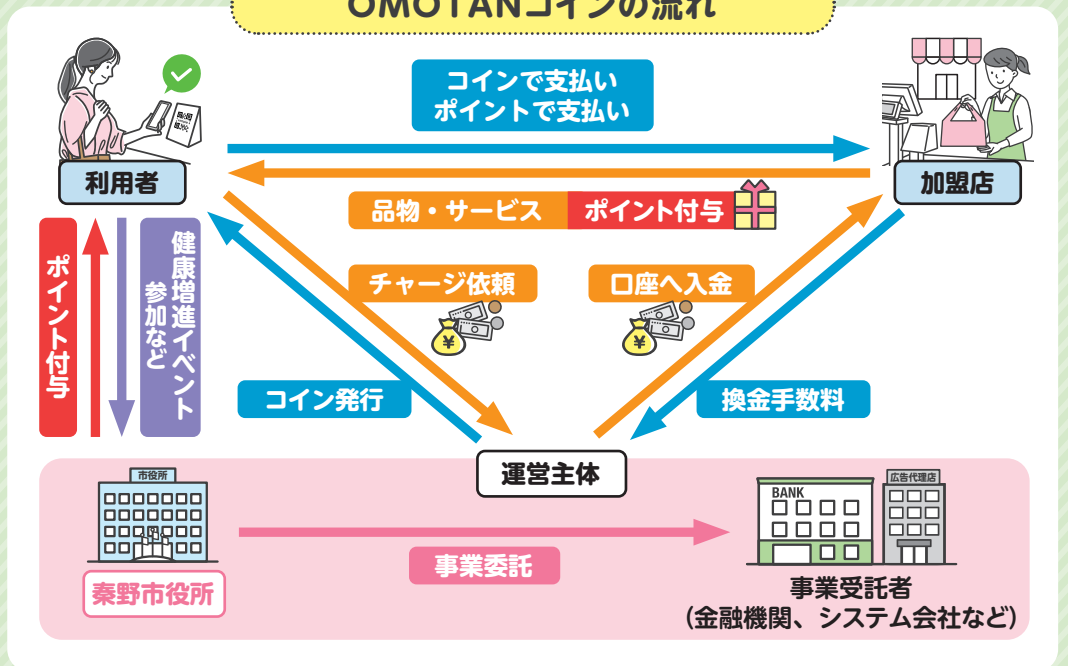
OMOTANコインの流れ

コインで支払い
ポイントで支払い

利用者

加盟店

品物・サービス

ポイント付与

ポイント付与

健康増進イベント参加など

チャージ依頼

口座へ入金

コイン発行

換金手数料

運営主体

市役所

BANK

広告代理店

秦野市役所

事業委託

事業受託者
（金融機関、システム会社など）